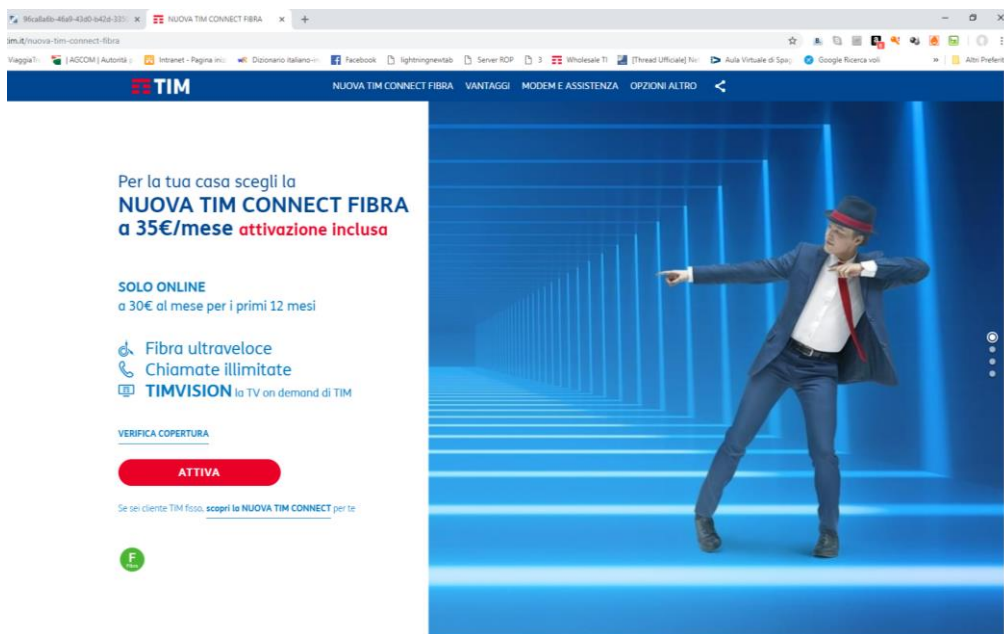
96ca8a6b-46a9-43d0-b42d-335 ×
NUOVA TIM CONNECT FIBRA ×
+

im.it/nuova-tim-connect-fibra

ViaggiaTr | AGCOM | Autorità | Intranet - Pagina ini | Dizionario italiano-in | Facebook | lightningnewtab | Server ROP | 3 | Wholesale TI | [Thread Ufficiale] Nu | Aula Virtuale di Spa | Google Ricerca voli | » | Altri Preferiti

TIM

NUOVA TIM CONNECT FIBRA VANTAGGI MODEM E ASSISTENZA OPZIONI ALTRO

Per la tua casa scegli la
NUOVA TIM CONNECT FIBRA
a 35€/mese attivazione inclusa

SOLO ONLINE
a 30€ al mese per i primi 12 mesi

Fibra ultraveloce
Chiamate illimitate
TIMVISION la TV on demand di TIM

VERIFICA COPERTURA

ATTIVA

Se sei cliente TIM fisso, scopri la NUOVA TIM CONNECT per te

F
Fibra